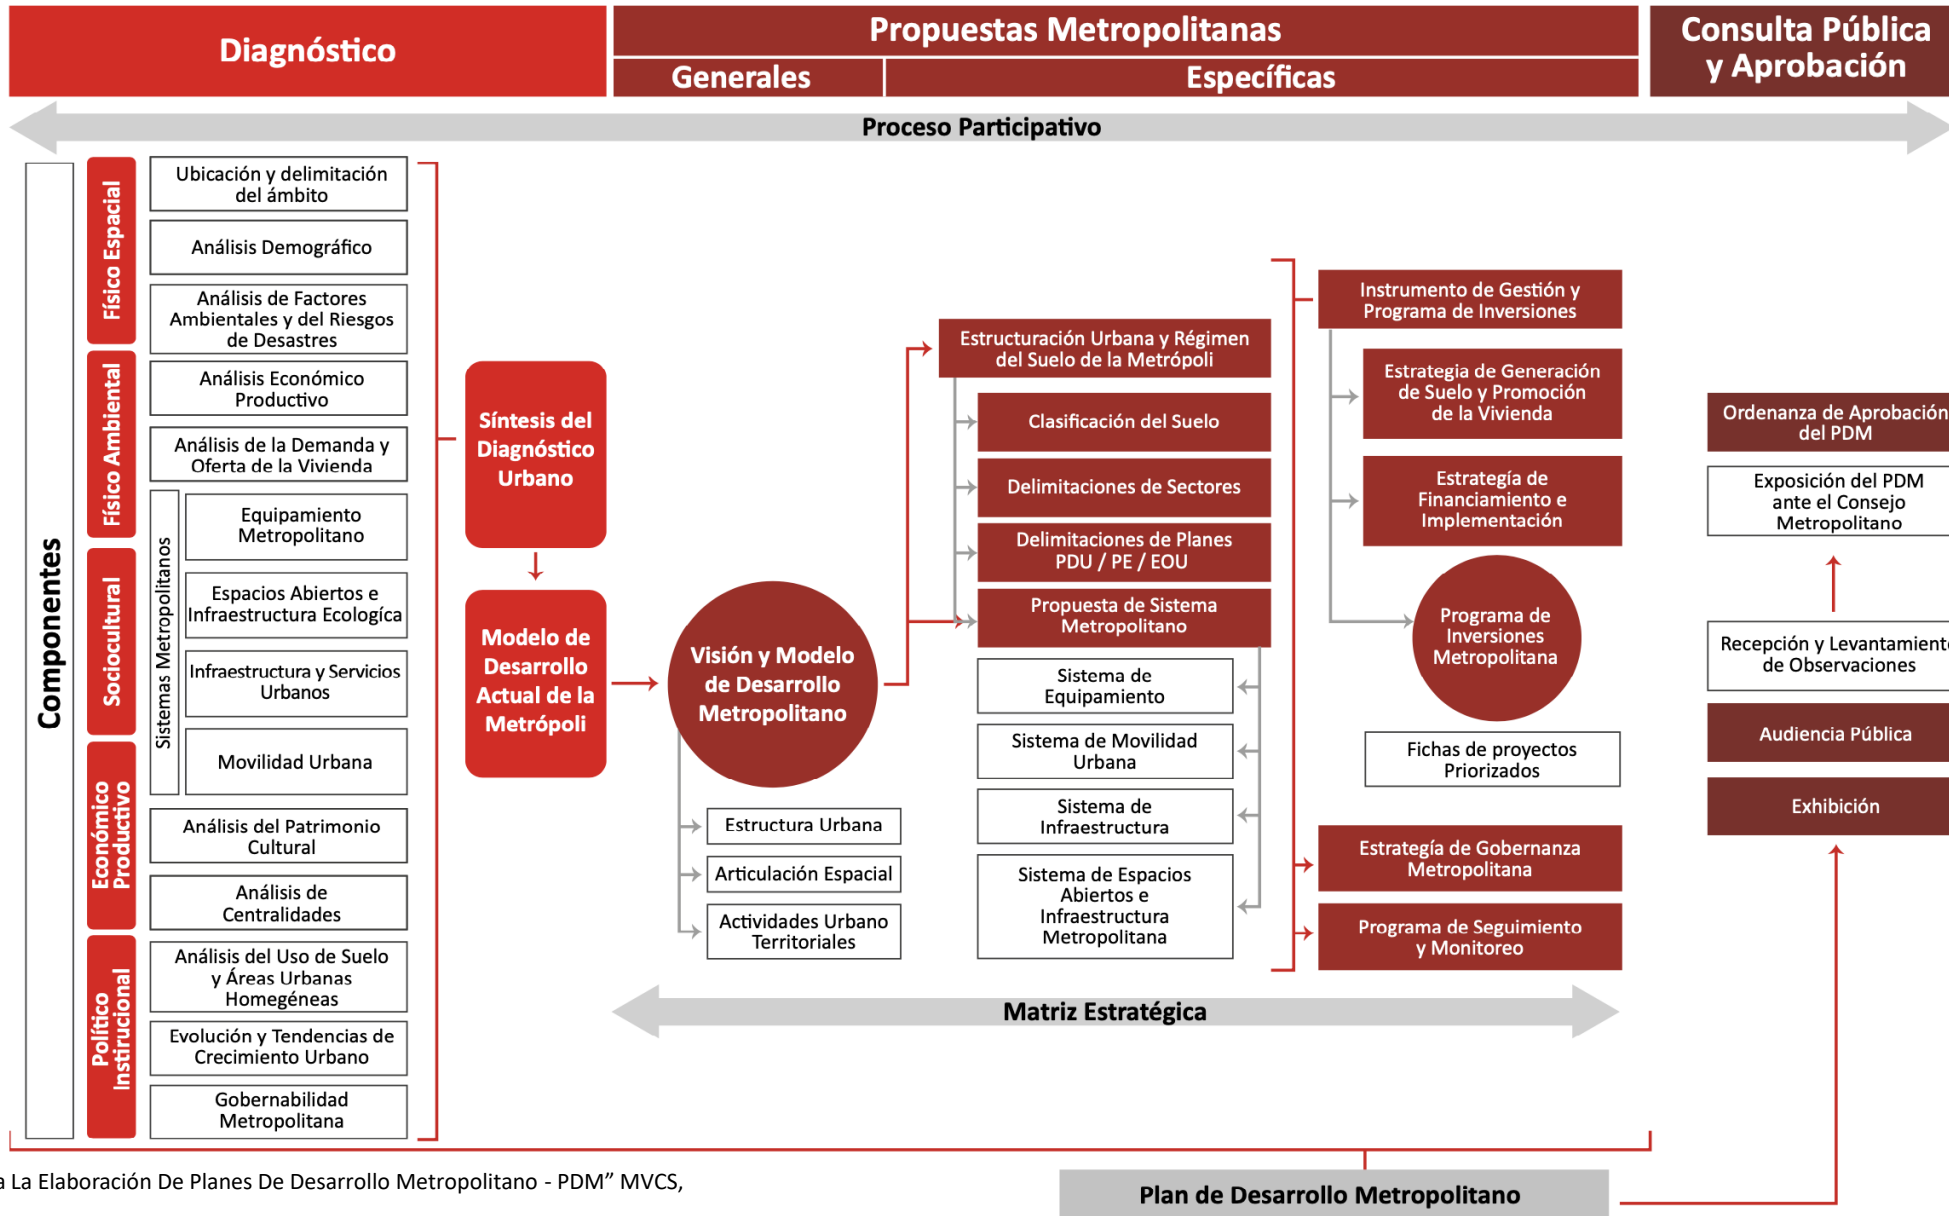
Diagnóstico

Propuestas Metropolitanas

Generales

Específicas

Consulta Pública y Aprobación

Proceso Participativo

Componentes

Físico Espacial

Físico Ambiental

Sociocultural

Económico Productivo

Político Instrucional

Ubicación y delimitación del ámbito

Análisis Demográfico

Análisis de Factores Ambientales y del Riesgos de Desastres

Análisis Económico Productivo

Análisis de la Demanda y Oferta de la Vivienda

Sistemas Metropolitanos

Equipamiento Metropolitano

Espacios Abiertos e Infraestructura Ecológica

Infraestructura y Servicios Urbanos

Movilidad Urbana

Análisis del Patrimonio Cultural

Análisis de Centralidades

Análisis del Uso de Suelo y Áreas Urbanas Homegéneas

Evolución y Tendencias de Crecimiento Urbano

Gobernabilidad Metropolitana

Síntesis del Diagnóstico Urbano

Modelo de Desarrollo Actual de la Metrópoli

Visión y Modelo de Desarrollo Metropolitano

Estructura Urbana

Articulación Espacial

Actividades Urbano Territoriales

Estructuración Urbana y Régimen del Suelo de la Metrópoli

Clasificación del Suelo

Delimitaciones de Sectores

Delimitaciones de Planes PDU / PE / EOU

Propuesta de Sistema Metropolitano

Sistema de Equipamiento

Sistema de Movilidad Urbana

Sistema de Infraestructura

Sistema de Espacios Abiertos e Infraestructura Metropolitana

Instrumento de Gestión y Programa de Inversiones

Estrategia de Generación de Suelo y Promoción de la Vivienda

Estrategia de Financiamiento e Implementación

Programa de Inversiones Metropolitana

Fichas de proyectos Priorizados

Estrategia de Gobernanza Metropolitana

Programa de Seguimiento y Monitoreo

Ordenanza de Aprobación del PDM

Exposición del PDM ante el Consejo Metropolitano

Recepción y Levantamient de Observaciones

Audiencia Pública

Exhibición

Matriz Estratégica

a La Elaboración De Planes De Desarrollo Metropolitano - PDM” MVCS,

Plan de Desarrollo Metropolitano